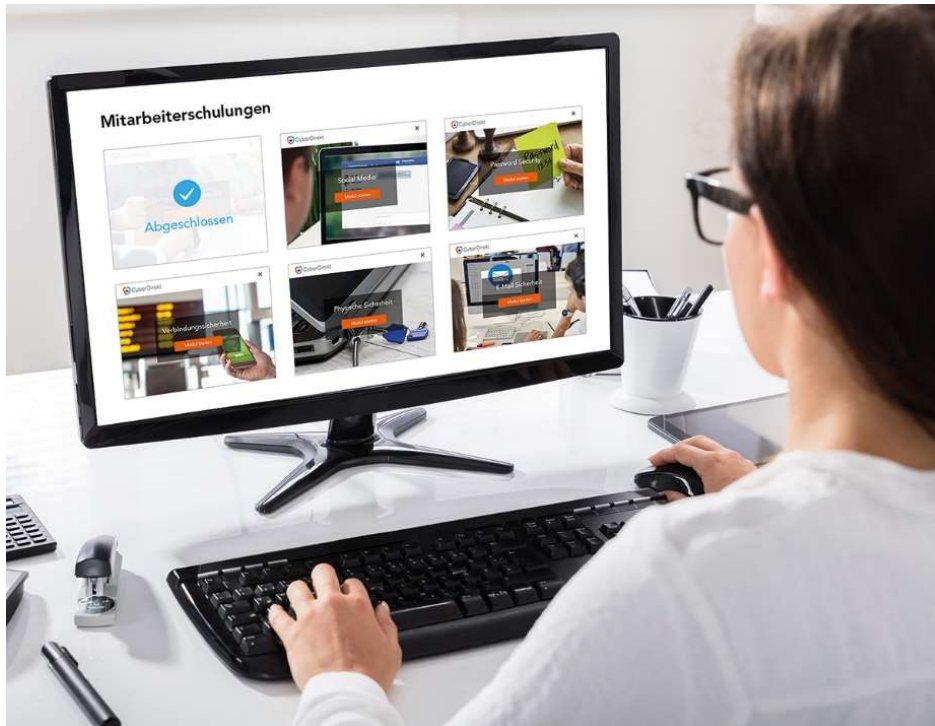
Mitarbeiterschulungen

Abgeschlossen

CyberDiskt
Social Media
Modul starten

CyberDiskt
Password Security
Modul starten

CyberDiskt
Verbindungssicherheit
Modul starten

CyberDiskt
Physische Sicherheit
Modul starten

CyberDiskt
E-Mail Sicherheit
Modul starten